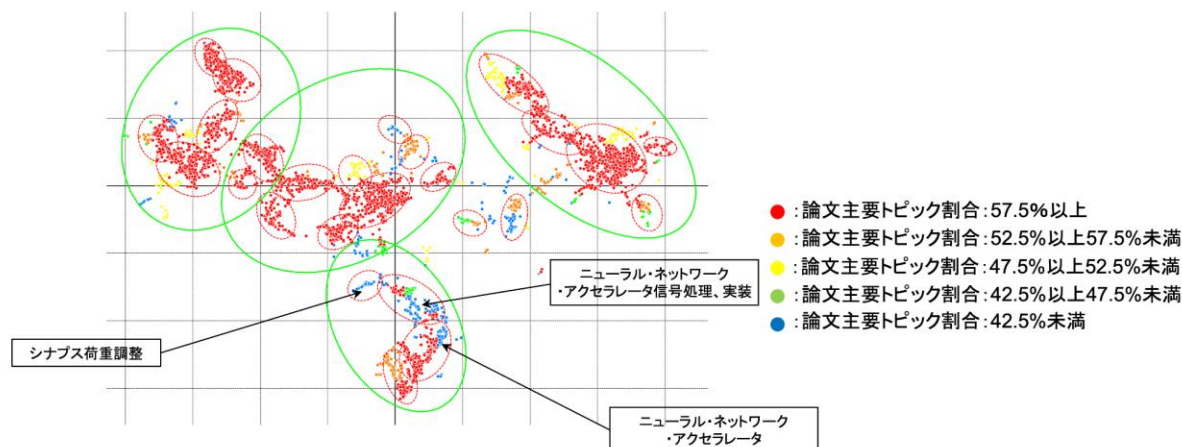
ニューラル・ネットワーク
・アクセラレータ信号処理、実装

シナプス荷重調整

ニューラル・ネットワーク
・アクセラレータ

● : 論文主要トピック割合 : 57.5%以上
● : 論文主要トピック割合 : 52.5%以上57.5%未満
● : 論文主要トピック割合 : 47.5%以上52.5%未満
● : 論文主要トピック割合 : 42.5%以上47.5%未満
● : 論文主要トピック割合 : 42.5%未満